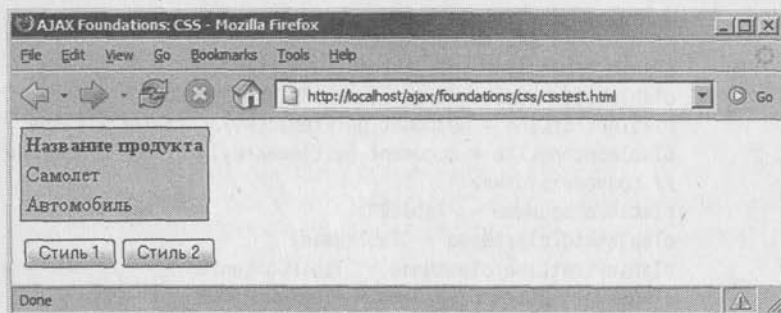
AJAX Foundations: CSS - Mozilla Firefox

File Edit View Go Bookmarks Tools Help

http://localhost/ajax/foundations/css/csstest.html

Go

| Название продукта |
|---|
| Самолет |
| Автомобиль |

Стиль 1 Стиль 2

Done